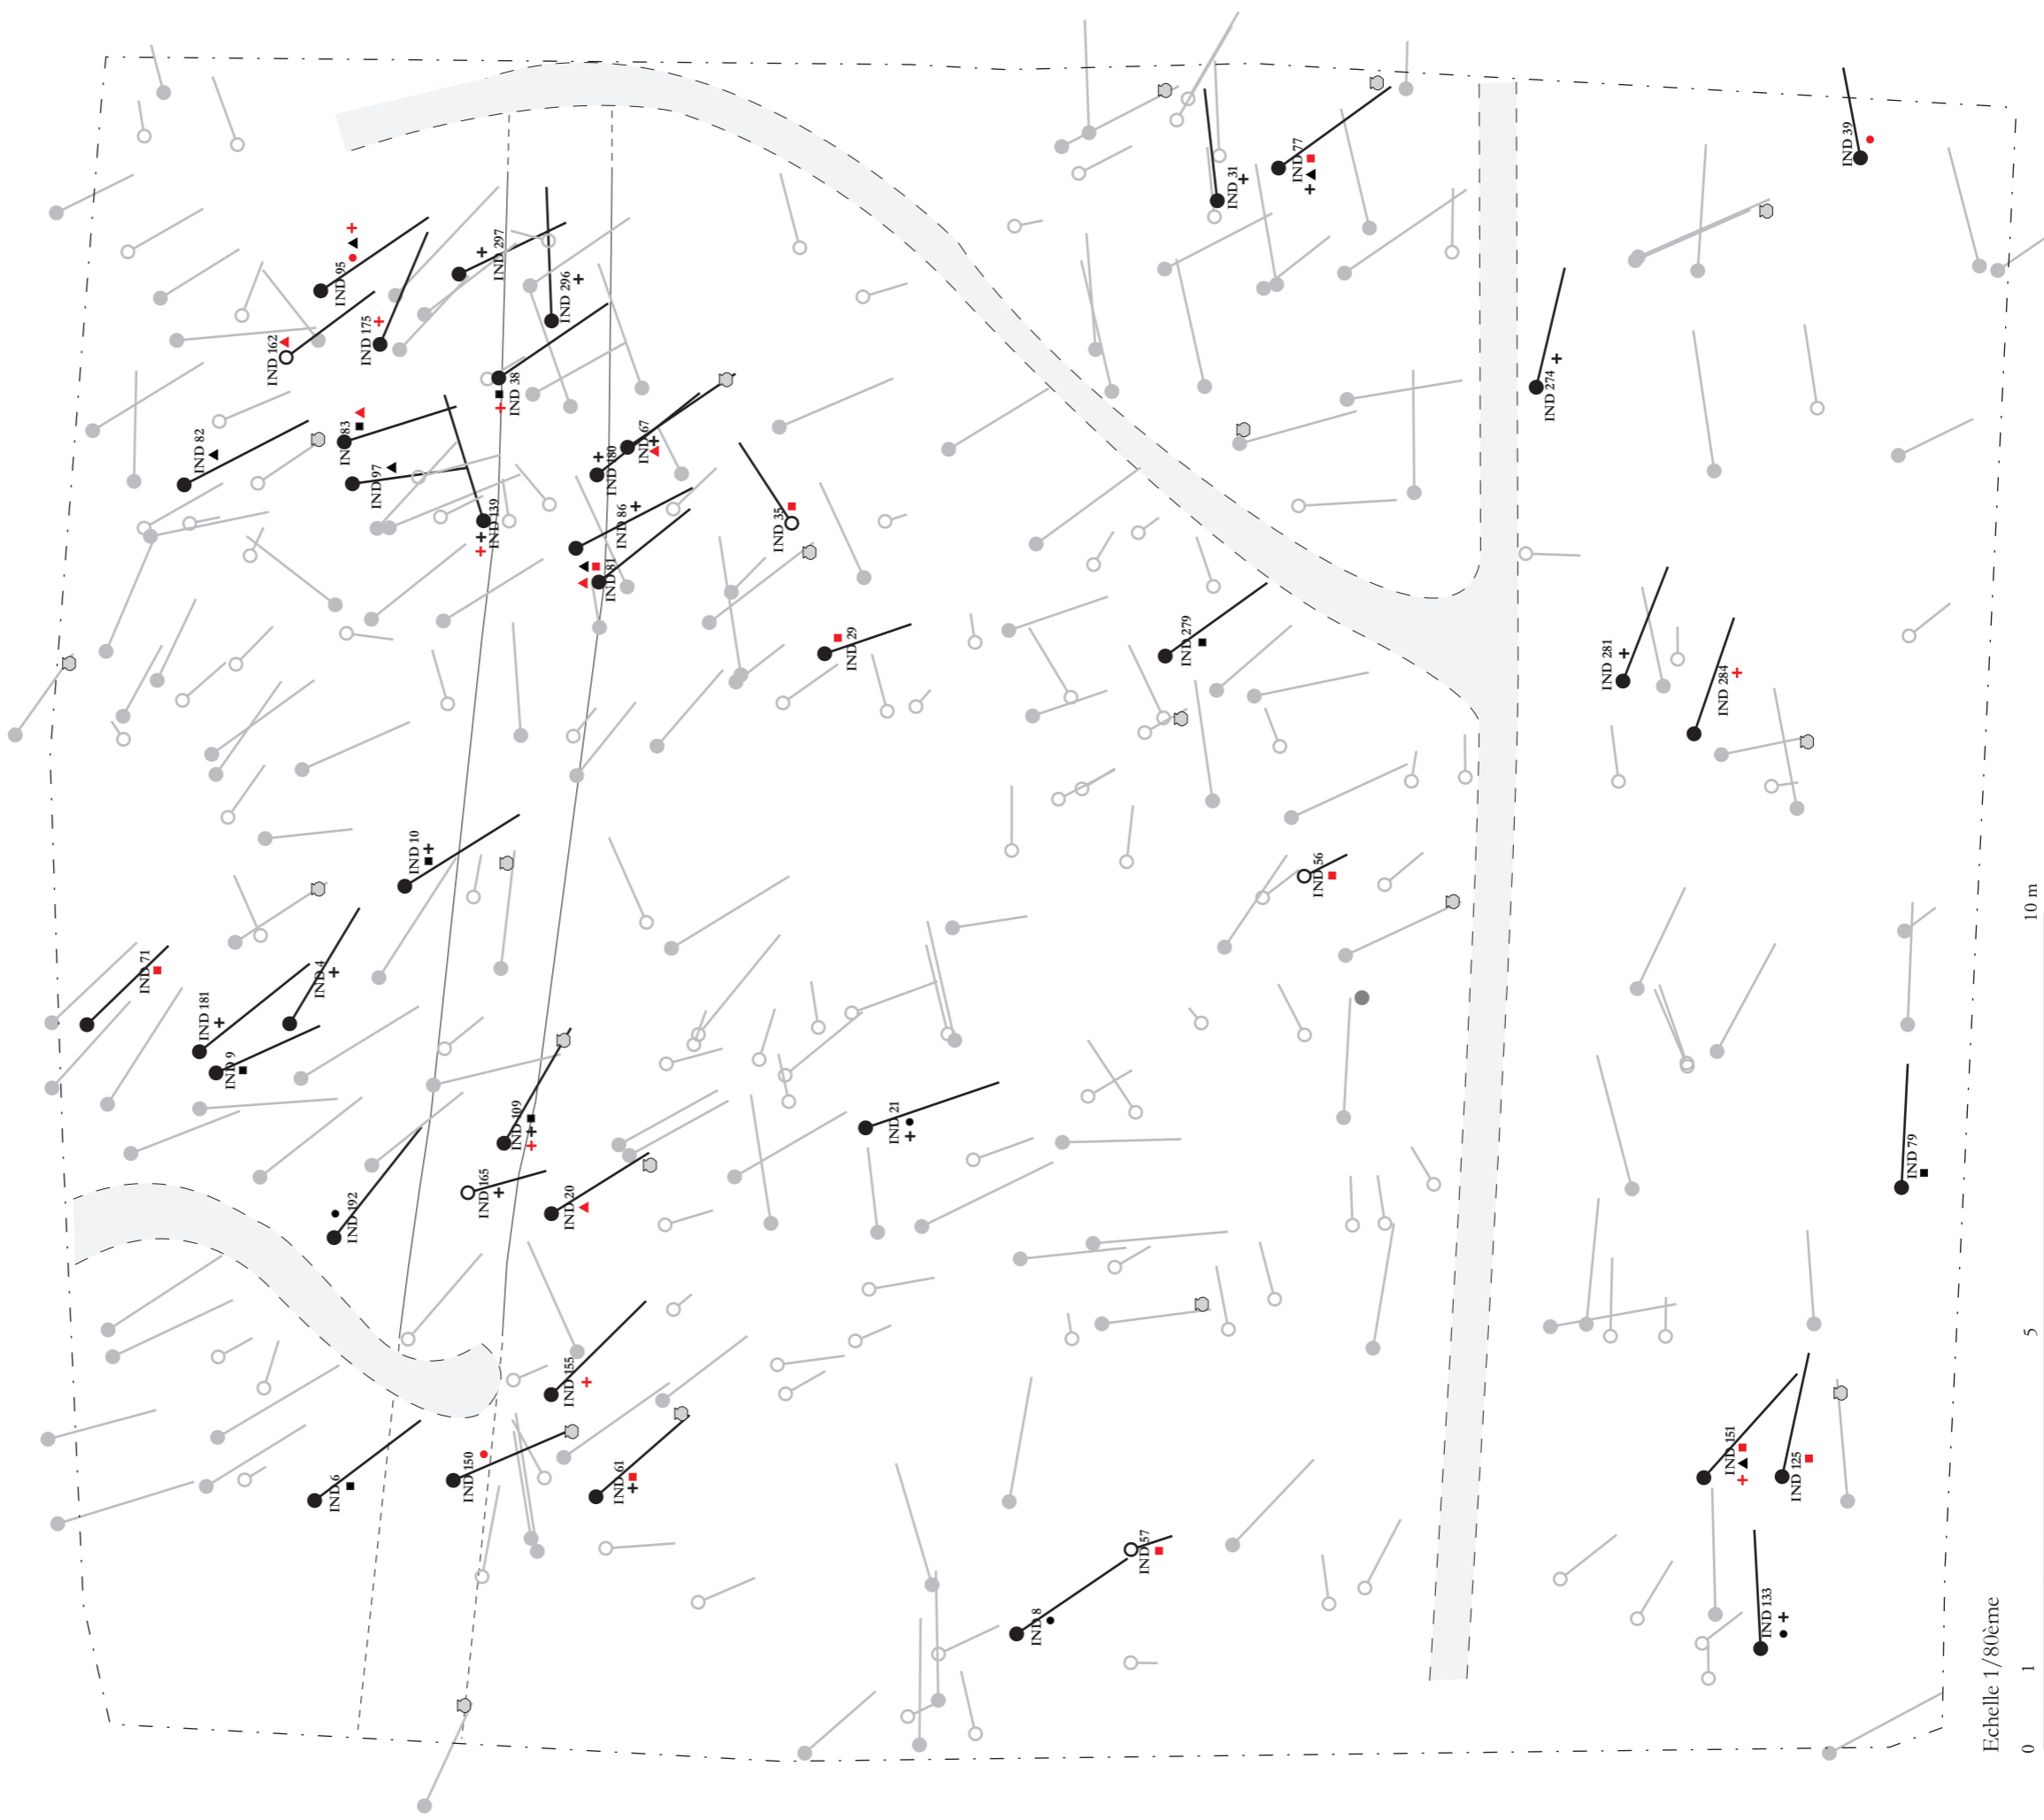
IND 95
IND 297
IND 296
IND 175
IND 162
IND 38
IND 82
IND 83
IND 97
IND 139
IND 180
IND 67
IND 86
IND 81
IND 35
IND 29
IND 31
IND 77
IND 39
IND 274
IND 279
IND 281
IND 284
IND 56
IND 10
IND 71
IND 181
IND 4
IND 9
IND 109
IND 165
IND 192
IND 20
IND 21
IND 79
IND 155
IND 6
IND 150
IND 61
IND 8
IND 57
IND 151
IND 125
IND 133
Echelle 1/80ème
0
1
5
10 m